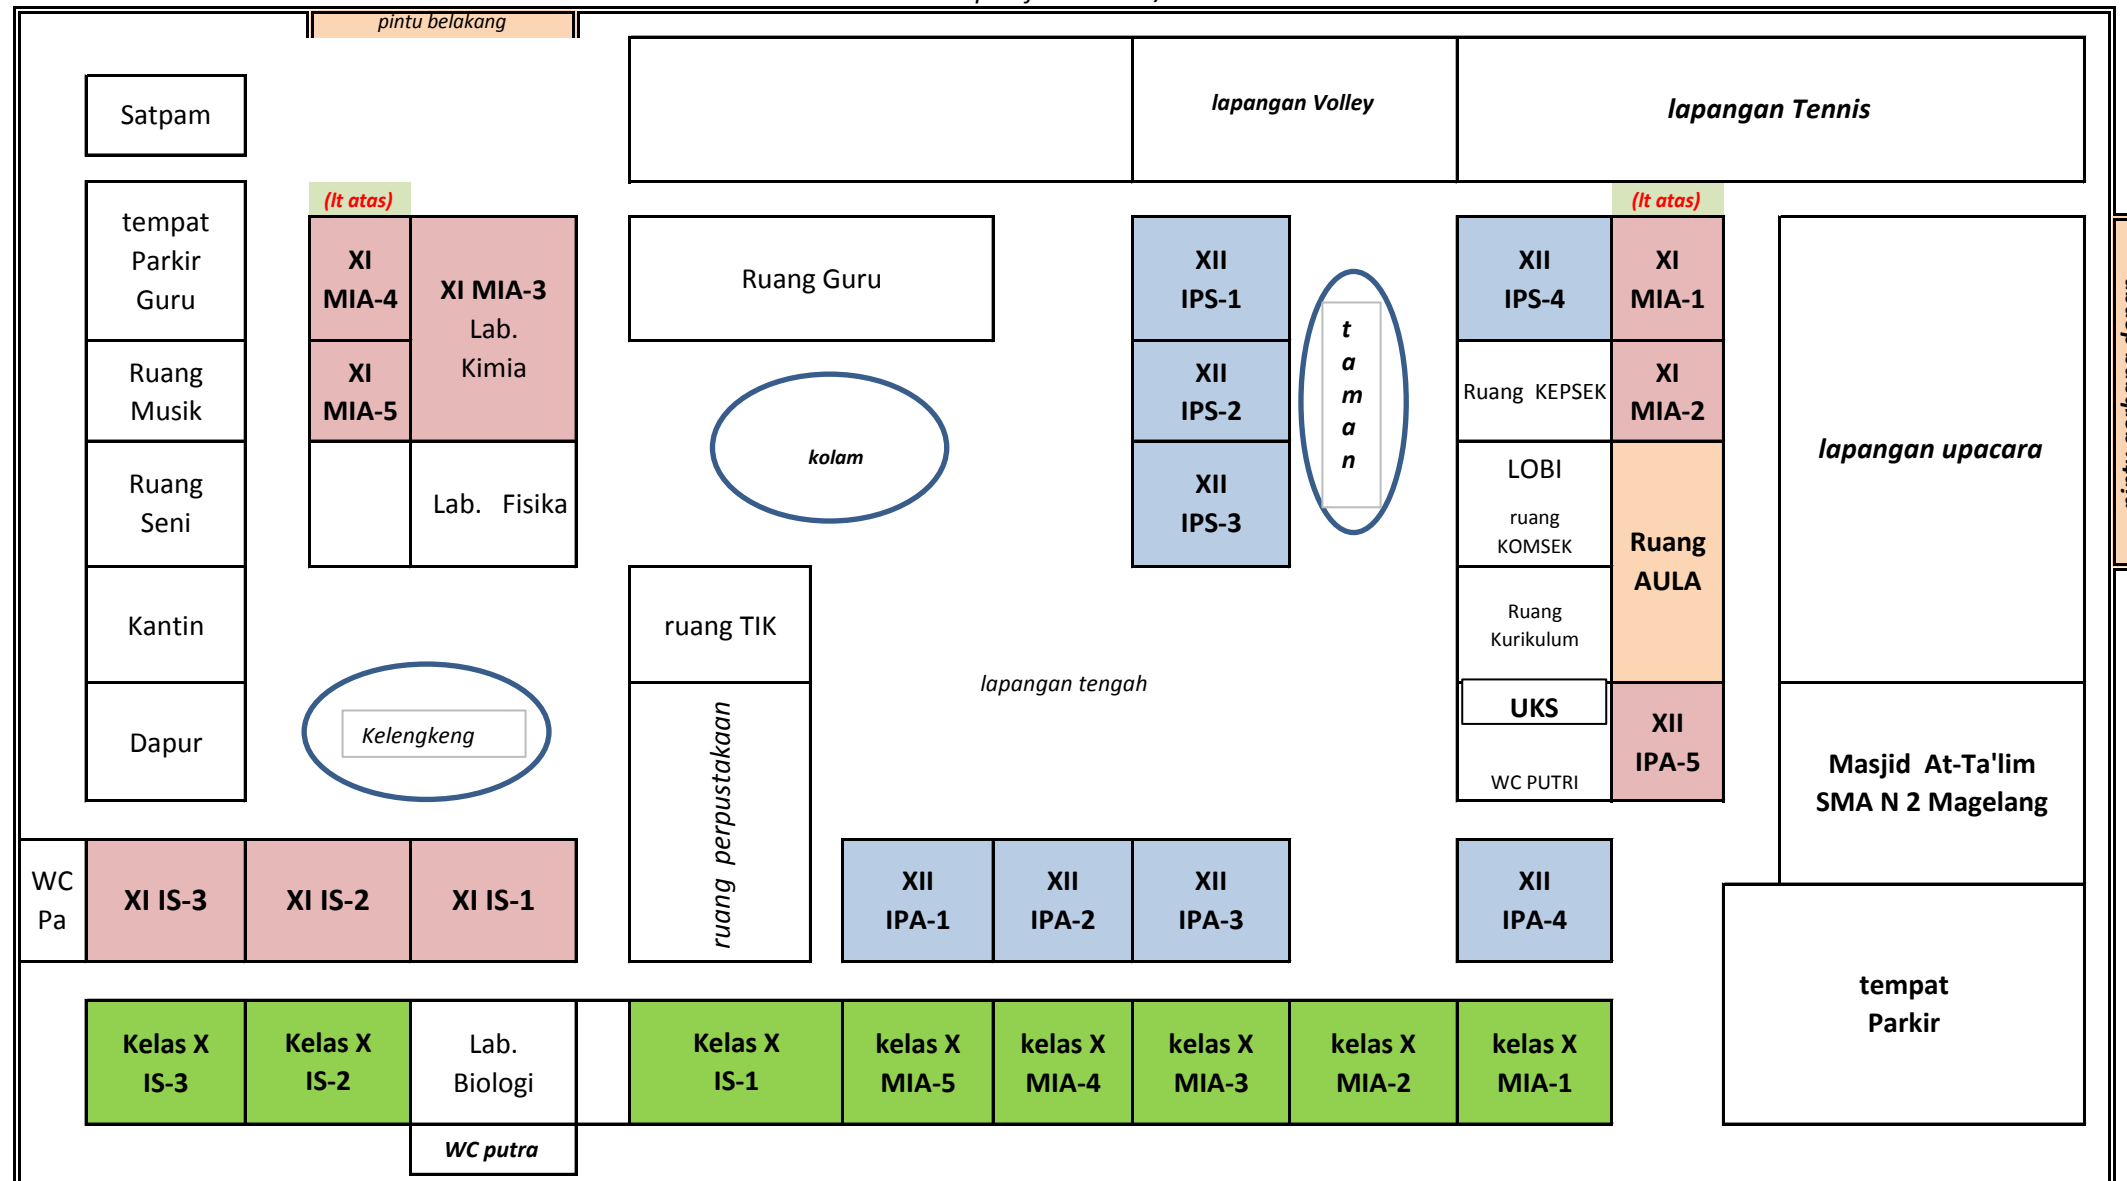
pintu belakang

Satpam

lapangan Volley

lapangan Tennis

tempat Parkir Guru

(lt atas)

XI MIA-4

XI MIA-3 Lab. Kimia

XI MIA-5

Ruang Guru

XII IPS-1

XII IPS-2

XII IPS-3

t a m a n

(lt atas)

XII IPS-4

XI MIA-1

Ruang KEPSEK

XI MIA-2

LOBI

ruang KOMSEK

Ruang AULA

Ruang Kurikulum

UKS

WC PUTRI

XII IPA-5

lapangan upacara

Ruang Musik

Ruang Seni

Lab. Fisika

kolam

Kantin

ruang TIK

lapangan tengah

Dapur

Kelengkeng

ruang perpustakaan

Masjid At-Ta'lim SMA N 2 Magelang

WC Pa

XI IS-3

XI IS-2

XI IS-1

XII IPA-1

XII IPA-2

XII IPA-3

XII IPA-4

tempat Parkir

Kelas X IS-3

Kelas X IS-2

Lab. Biologi

Kelas X IS-1

kelas X MIA-5

kelas X MIA-4

kelas X MIA-3

kelas X MIA-2

kelas X MIA-1

WC putra